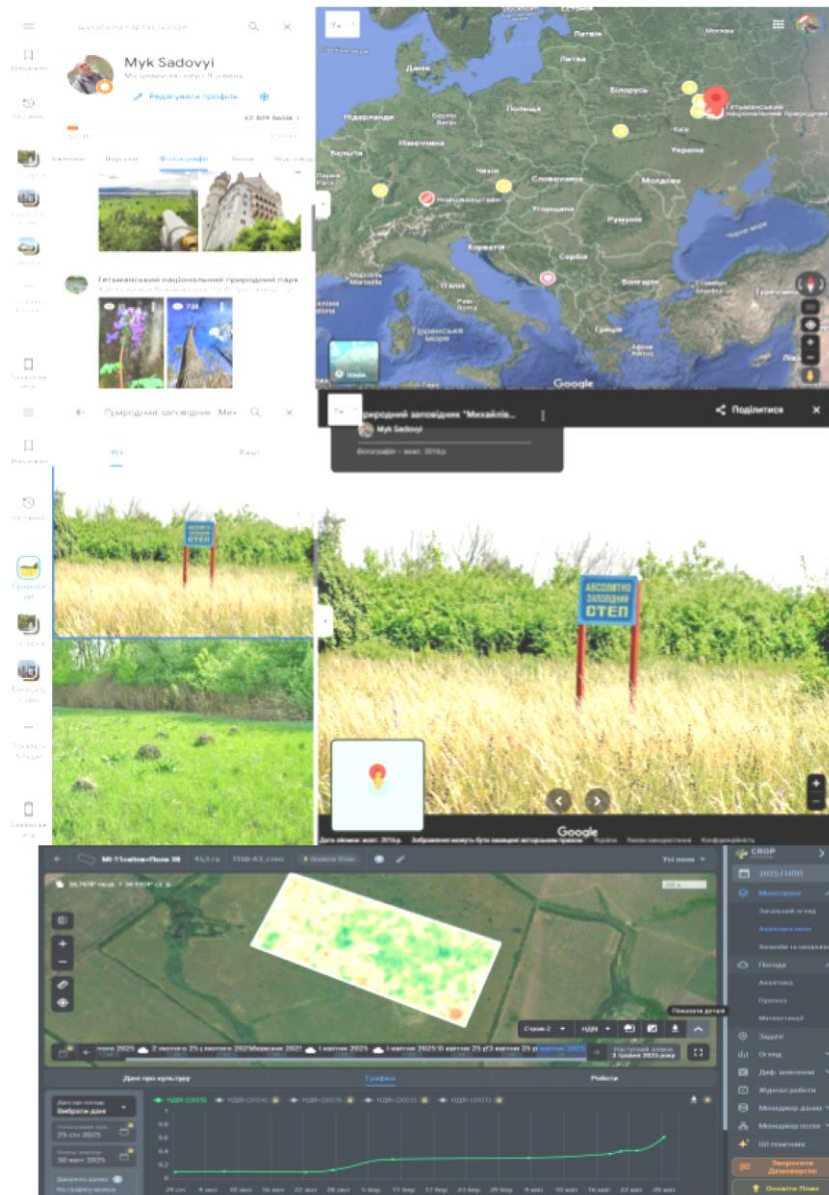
Myk Sadovyi

Редагувати профіль

Фотографії

Гетьманський національний природний парк

Природні заповідник Мих

Латвія

Білорусь

Польща

Нідерланди

Німеччина

Чехія

Україна

Словаччина

Молдова

Угорщина

Румунія

Хорватія

Сербія

Італія

Болгарія

Чорне море

Греція

Тірренське море

Google

Гетьманський національний природний парк

природний заповідник "Михайлів...

Поділитися

Myk Sadovyi

Фотографія

АБСОЛЮТНО ЗАПОВІДНИЙ СТЕП

Google

CROP

2025 ПИПО

Моніторинг

Загальний огляд

Аналітика поля

Погода

Аналітика

Прогноз

Задачі

Огляд

Журнал роботи

Менеджер поля

Показати деталі

Дані про культуру

Графіки

Роботи

Вибрати дані

29 січ 2025

30 квіт 2025

НДВІ (2025)